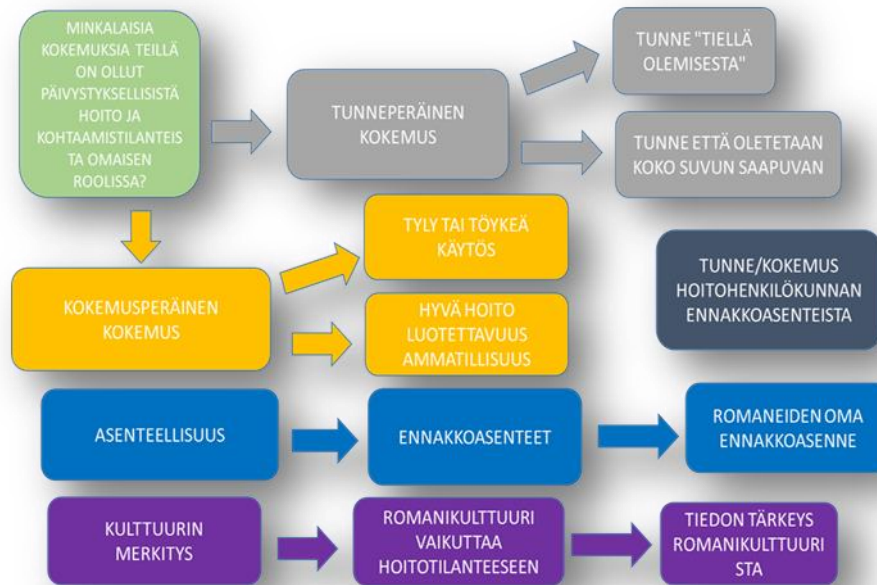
MINKALAISIA KOKEMUKSIA TEILLÄ ON OLLUT PÄIVYSTYKSELLISISTÄ HOITO JA KOHTAAMISTILANTEISTA OMAISEN ROOLISSA?

TUNNEPERÄINEN KOKEMUS

TUNNE "TIELLÄ OLEMISESTA"

TUNNE ETTÄ OLETETAAN KOKO SUVUN SAAPUVAN

KOKEMUSPERÄINEN KOKEMUS

TYLY TAI TÖYKEÄ KÄYTÖS

HYVÄ HOITO LUOTETTAVUUS AMMATILLISUUS

TUNNE/KOKEMUS HOITOHENKILÖKUNNAN ENNAKKOASENTEISTA

ASENTEELLISUUS

ENNAKKOASENTEET

ROMANEIDEN OMA ENNAKKOASENNE

KULTTUURIN MERKITYS

ROMANIKULTTUURI VAIKUTTAA HOITOTILANTEESEEN

TIEDON TÄRKEYS ROMANIKULTTUURISTA